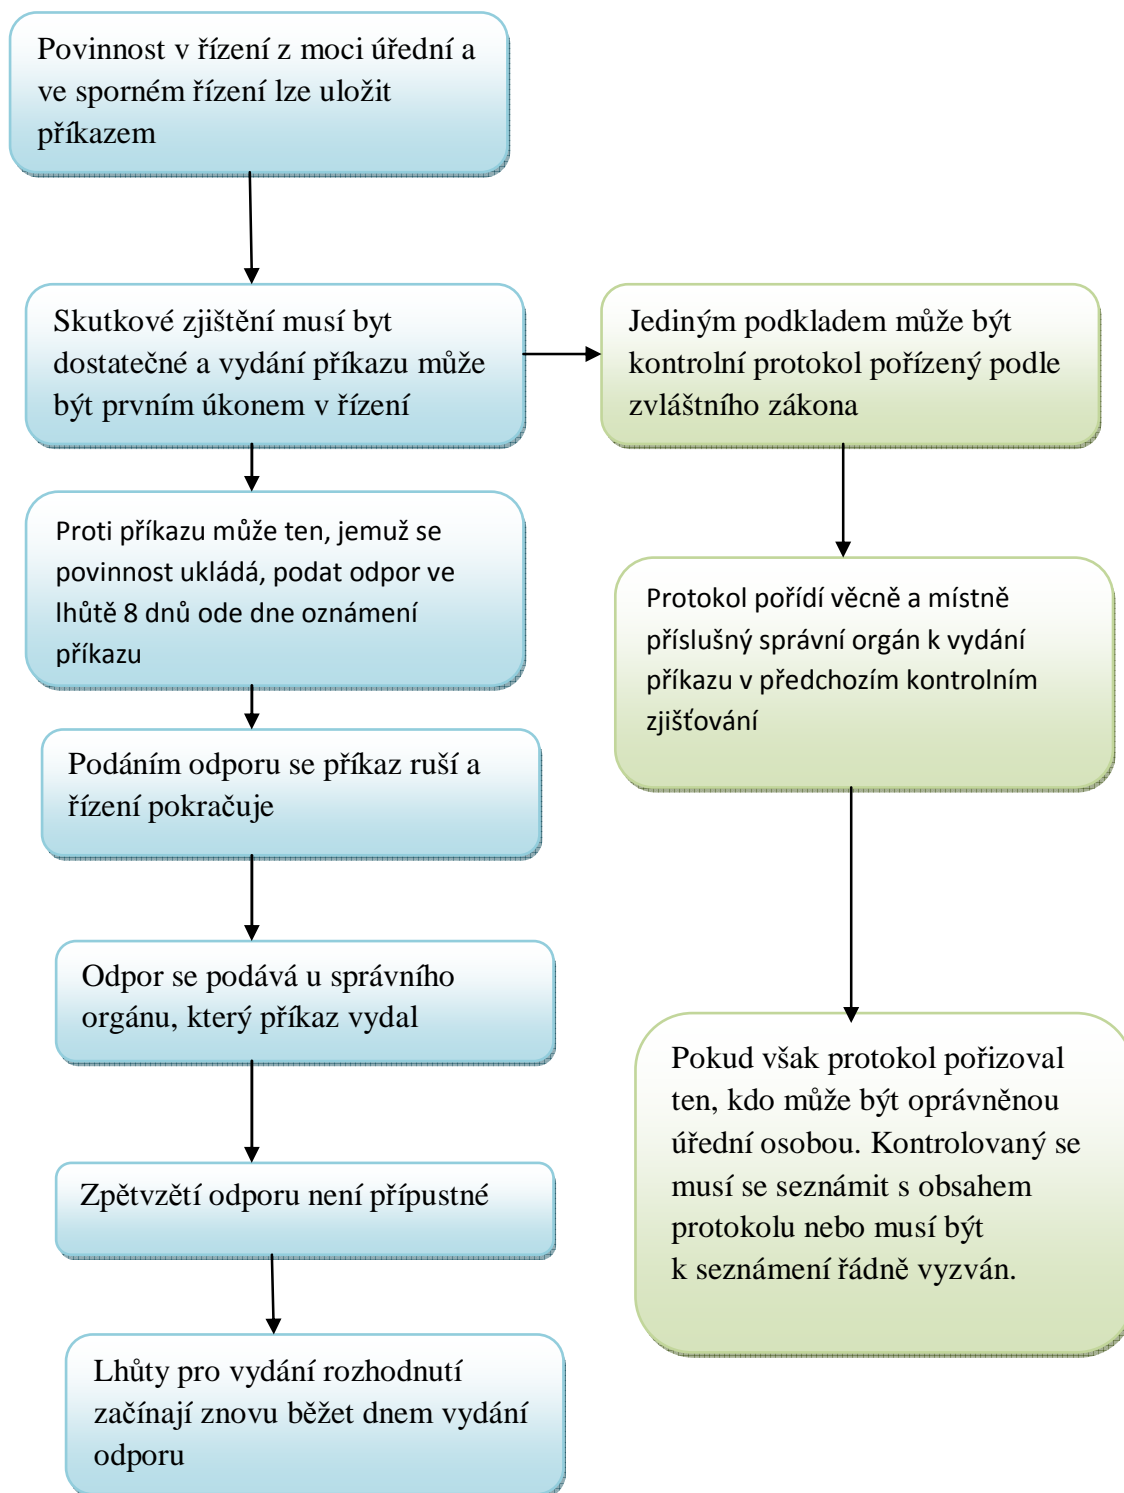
Povinnost v řízení z moci úřední a ve sporném řízení lze uložit příkazem

Skutkové zjištění musí byt dostatečné a vydání příkazu může být prvním úkonem v řízení

Proti příkazu může ten, jemuž se povinnost ukládá, podat odpor ve lhůtě 8 dnů ode dne oznámení příkazu

Podáním odporu se příkaz ruší a řízení pokračuje

Odpor se podává u správního orgánu, který příkaz vydal

Zpětvzětí odporu není přípustné

Lhůty pro vydání rozhodnutí začínají znovu běžet dnem vydání odporu

Jediným podkladem může být kontrolní protokol pořízený podle zvláštního zákona

Protokol pořídí věcně a místně příslušný správní orgán k vydání příkazu v předchozím kontrolním zjišťování

Pokud však protokol pořizoval ten, kdo může být oprávněnou úřední osobou. Kontrolovaný se musí se seznámit s obsahem protokolu nebo musí být k seznámení řádně vyzván.